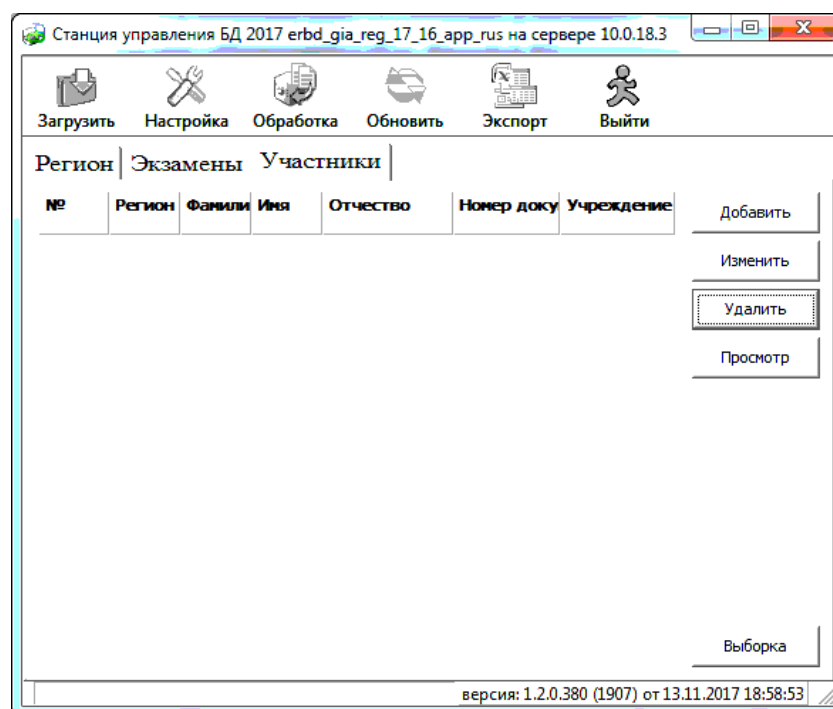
Станция управления БД 2017 erbd_gia_reg_17_16_app_rus на сервере 10.0.18.3

Загрузить Настройка Обработка Обновить Экспорт Выйти

Регион Экзамены Участники

| № | Регион | Фамили | Имя | Отчество | Номер доку | Учреждение |
|---|---|---|---|---|---|---|

Добавить
Изменить
Удалить
Просмотр

Выборка

версия: 1.2.0.380 (1907) от 13.11.2017 18:58:53